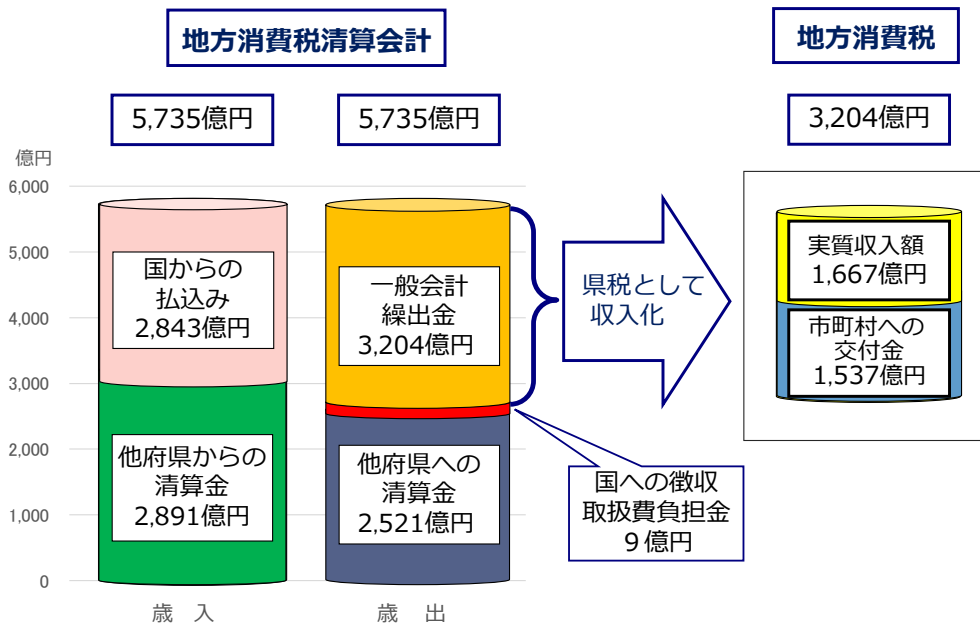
地方消費税清算会計

地方消費税

5,735億円

5,735億円

3,204億円

億円

6,000
5,000
4,000
3,000
2,000
1,000
0

国からの払込み 2,843億円

他府県からの清算金 2,891億円

一般会計繰出金 3,204億円

他府県への清算金 2,521億円

県税として収入化

国への徴収取扱費負担金 9億円

実質収入額 1,667億円

市町村への交付金 1,537億円

歳　入

歳　出